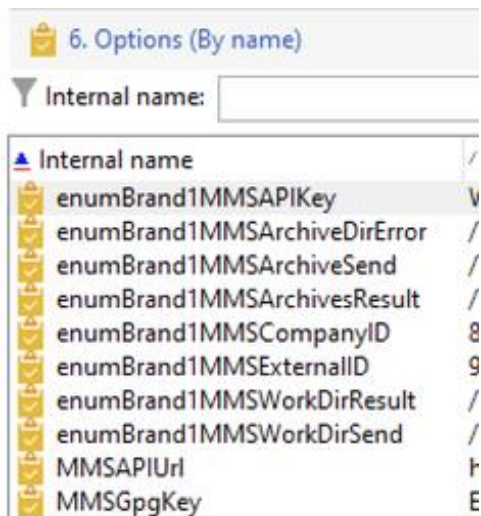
6. Options (By name)

Internal name:

| Internal name | / |
|---|---|
| enumBrand1MMSAPIKey | W |
| enumBrand1MMSArchiveDirError | / |
| enumBrand1MMSArchiveSend | / |
| enumBrand1MMSArchivesResult | / |
| enumBrand1MMSCompanyID | 8 |
| enumBrand1MMSExternalID | 9 |
| enumBrand1MMSWorkDirResult | / |
| enumBrand1MMSWorkDirSend | / |
| MMSAPIUrl | H |
| MMSGpgKey | E |